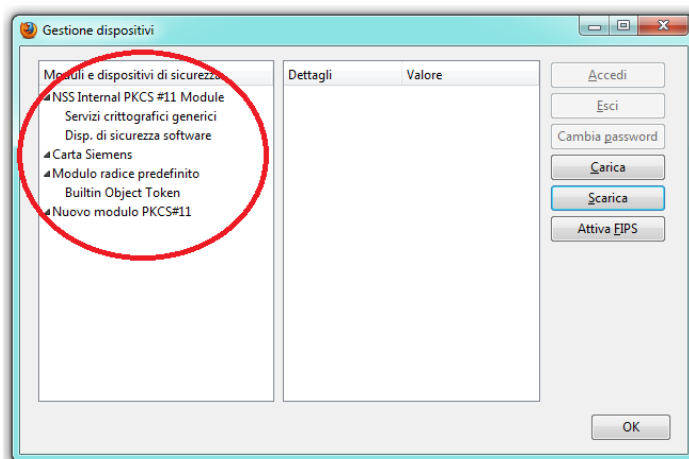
Gestione dispositivi

Moduli e dispositivi di sicurezza

NSS Internal PKCS #11 Module
Servizi crittografici generici
Disp. di sicurezza software
Carta Siemens
Modulo radice predefinito
Builtin Object Token
Nuovo modulo PKCS#11

| Dettagli | Valore |
|---|---|

Accedi
Esci
Cambia password
Carica
Scarica
Attiva FIPS

OK